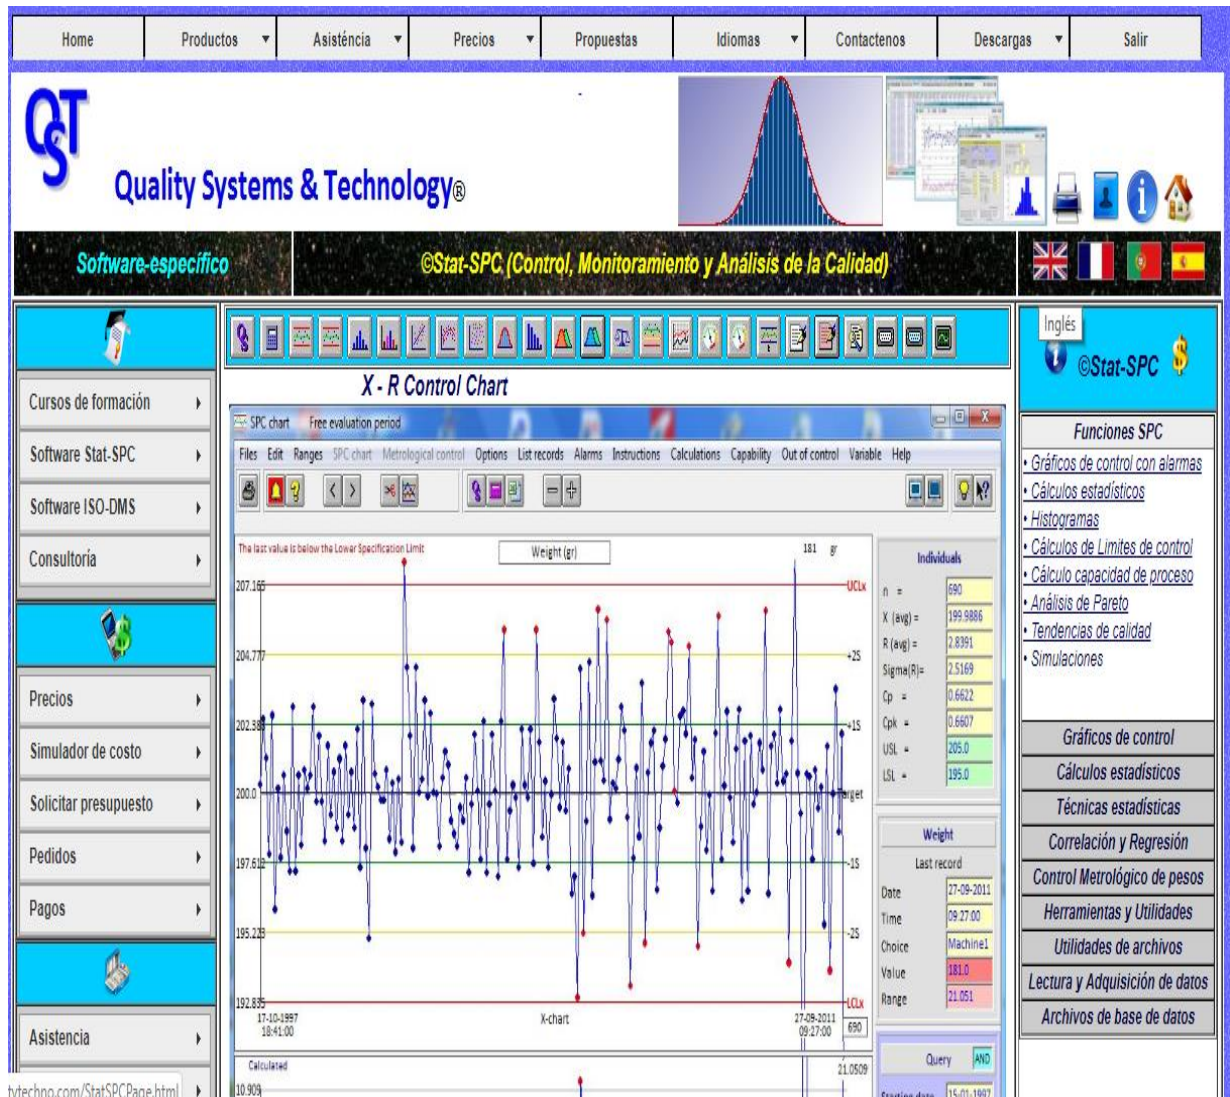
Home | Productos | Asisténcia | Precios | Propuestas | Idiomas | Contactenos | Descargas | Salir

Quality Systems & Technology®

Software-específico

©Stat-SPC (Control, Monitoramiento y Análisis de la Calidad)

Cursos de formación
Software Stat-SPC
Software ISO-DMS
Consultoría

Precios
Simulador de costo
Solicitar presupuesto
Pedidos
Pagos

Asistencia

X - R Control Chart

SPC chart   Free evaluation period

Files Edit Ranges SPC chart Metrological control Options List records Alarms Instructions Calculations Capability Out of control Variable Help

The last value is below the Lower Specification Limit

Weight (gr)

181 gr

207.165
204.777
202.388
200.0
197.612
195.223
192.835

UCLx
+2S
+1S
Target
-1S
-2S
LCLx

17-10-1997
18:41:00

X-chart

27-09-2011
09:27:00

690

Individuals

| | |
|---|---|
| n = | 690 |
| X (avg) = | 199.9886 |
| R (avg) = | 2.8391 |
| Sigma(R)= | 2.5169 |
| Cp = | 0.6622 |
| Cpk = | 0.6607 |
| USL = | 205.0 |
| LSL = | 195.0 |

Weight

Last record

| | |
|---|---|
| Date | 27-09-2011 |
| Time | 09:27:00 |
| Choice | Machine1 |
| Value | 181.0 |
| Range | 21.051 |

Calculated
21.0509
10.909

Query  AND

Starting date 15-01-1997

Inglés

©Stat-SPC

Funciones SPC
• Gráficos de control con alarmas
• Cálculos estadísticos
• Histogramas
• Cálculos de Limites de control
• Cálculo capacidad de proceso
• Análisis de Pareto
• Tendencias de calidad
• Simulaciones

Gráficos de control
Cálculos estadísticos
Técnicas estadísticas
Correlación y Regresión
Control Metrológico de pesos
Herramientas y Utilidades
Utilidades de archivos
Lectura y Adquisición de datos
Archivos de base de datos

ytechno.com/StatSPCPage.html